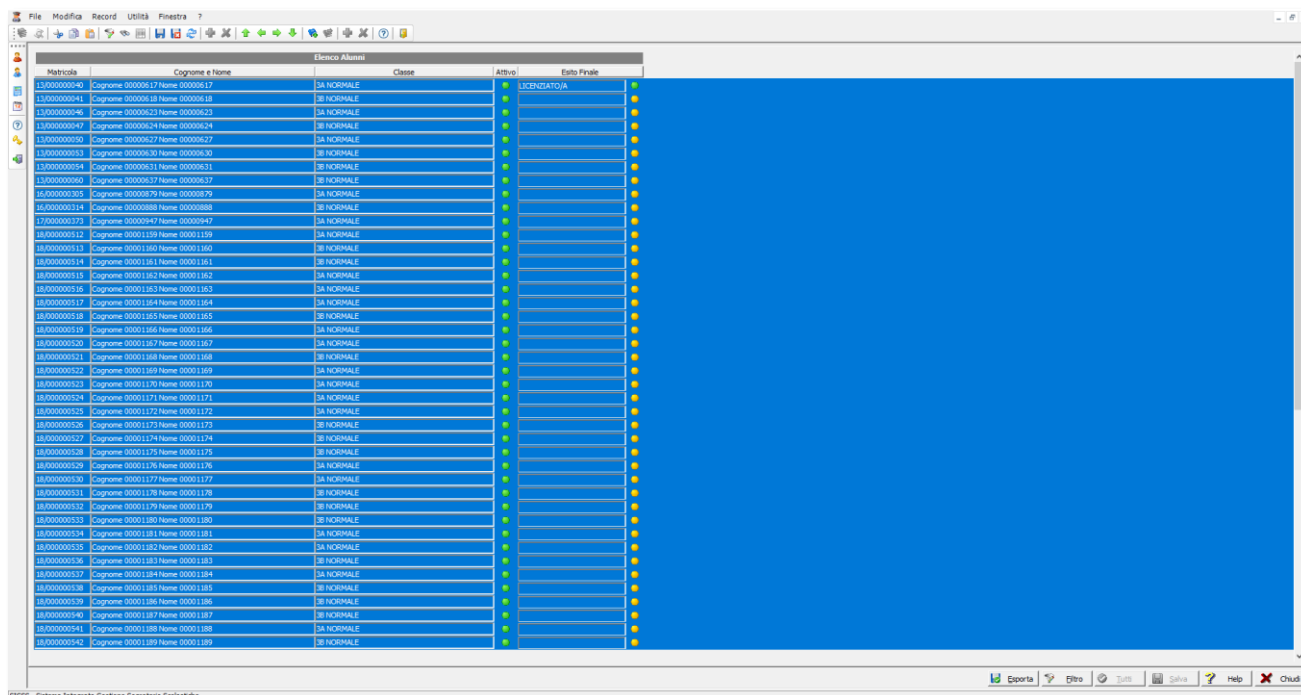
File Modifica Record Utilità Finestra ?

Elenco Alunni

| Matricola | Cognome e Nome | Classe | Attivo | Esito Finale |
|---|---|---|---|---|
| 13/000000040 | Cognome 00000617 Nome 00000617 | 3A NORMALE | | LICENZIATO/A |
| 13/000000041 | Cognome 00000618 Nome 00000618 | 3B NORMALE | | |
| 13/000000046 | Cognome 00000623 Nome 00000623 | 3B NORMALE | | |
| 13/000000047 | Cognome 00000624 Nome 00000624 | 3B NORMALE | | |
| 13/000000050 | Cognome 00000627 Nome 00000627 | 3A NORMALE | | |
| 13/000000053 | Cognome 00000630 Nome 00000630 | 3B NORMALE | | |
| 13/000000054 | Cognome 00000631 Nome 00000631 | 3B NORMALE | | |
| 13/000000060 | Cognome 00000637 Nome 00000637 | 3A NORMALE | | |
| 16/000000305 | Cognome 00000879 Nome 00000879 | 3A NORMALE | | |
| 16/000000314 | Cognome 00000888 Nome 00000888 | 3B NORMALE | | |
| 17/000000373 | Cognome 00000947 Nome 00000947 | 3A NORMALE | | |
| 18/000000512 | Cognome 00001159 Nome 00001159 | 3B NORMALE | | |
| 18/000000513 | Cognome 00001160 Nome 00001160 | 3B NORMALE | | |
| 18/000000514 | Cognome 00001161 Nome 00001161 | 3B NORMALE | | |
| 18/000000515 | Cognome 00001162 Nome 00001162 | 3A NORMALE | | |
| 18/000000516 | Cognome 00001163 Nome 00001163 | 3A NORMALE | | |
| 18/000000517 | Cognome 00001164 Nome 00001164 | 3A NORMALE | | |
| 18/000000518 | Cognome 00001165 Nome 00001165 | 3B NORMALE | | |
| 18/000000519 | Cognome 00001166 Nome 00001166 | 3A NORMALE | | |
| 18/000000520 | Cognome 00001167 Nome 00001167 | 3A NORMALE | | |
| 18/000000521 | Cognome 00001168 Nome 00001168 | 3B NORMALE | | |
| 18/000000522 | Cognome 00001169 Nome 00001169 | 3A NORMALE | | |
| 18/000000523 | Cognome 00001170 Nome 00001170 | 3A NORMALE | | |
| 18/000000524 | Cognome 00001171 Nome 00001171 | 3A NORMALE | | |
| 18/000000525 | Cognome 00001172 Nome 00001172 | 3A NORMALE | | |
| 18/000000526 | Cognome 00001173 Nome 00001173 | 3B NORMALE | | |
| 18/000000527 | Cognome 00001174 Nome 00001174 | 3B NORMALE | | |
| 18/000000528 | Cognome 00001175 Nome 00001175 | 3B NORMALE | | |
| 18/000000529 | Cognome 00001176 Nome 00001176 | 3A NORMALE | | |
| 18/000000530 | Cognome 00001177 Nome 00001177 | 3A NORMALE | | |
| 18/000000531 | Cognome 00001178 Nome 00001178 | 3B NORMALE | | |
| 18/000000532 | Cognome 00001179 Nome 00001179 | 3B NORMALE | | |
| 18/000000533 | Cognome 00001180 Nome 00001180 | 3B NORMALE | | |
| 18/000000534 | Cognome 00001181 Nome 00001181 | 3B NORMALE | | |
| 18/000000535 | Cognome 00001182 Nome 00001182 | 3A NORMALE | | |
| 18/000000536 | Cognome 00001183 Nome 00001183 | 3B NORMALE | | |
| 18/000000537 | Cognome 00001184 Nome 00001184 | 3A NORMALE | | |
| 18/000000538 | Cognome 00001185 Nome 00001185 | 3B NORMALE | | |
| 18/000000539 | Cognome 00001186 Nome 00001186 | 3B NORMALE | | |
| 18/000000540 | Cognome 00001187 Nome 00001187 | 3B NORMALE | | |
| 18/000000541 | Cognome 00001188 Nome 00001188 | 3A NORMALE | | |
| 18/000000542 | Cognome 00001189 Nome 00001189 | 3B NORMALE | | |

Esporta Filtro Tutti Salva Help Chiudi

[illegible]